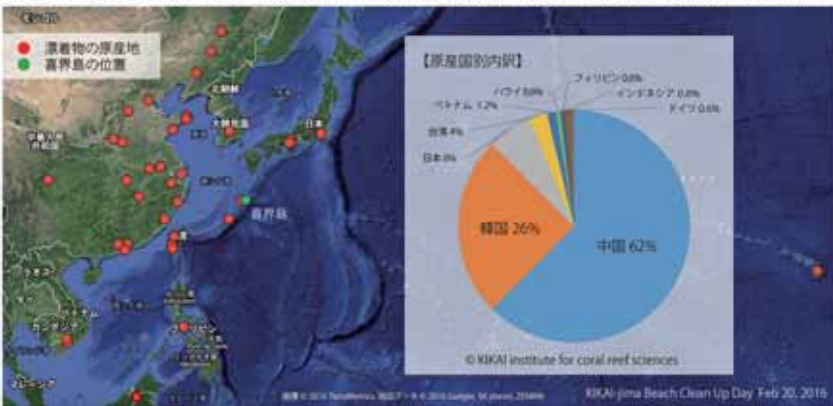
漂着物の原産地
喜界島の位置

喜界島

【原産国別内訳】

フィリピン 0.6%
ハワイ 0.6%
インドネシア 0.6%
ベトナム 1.2%
ドイツ 0.6%
台湾 4%
日本 4%

韓国 26%
中国 62%

© KIKAI institute for coral reef sciences

KIKAI-jima Beach Clean Up Day Feb 20, 2016